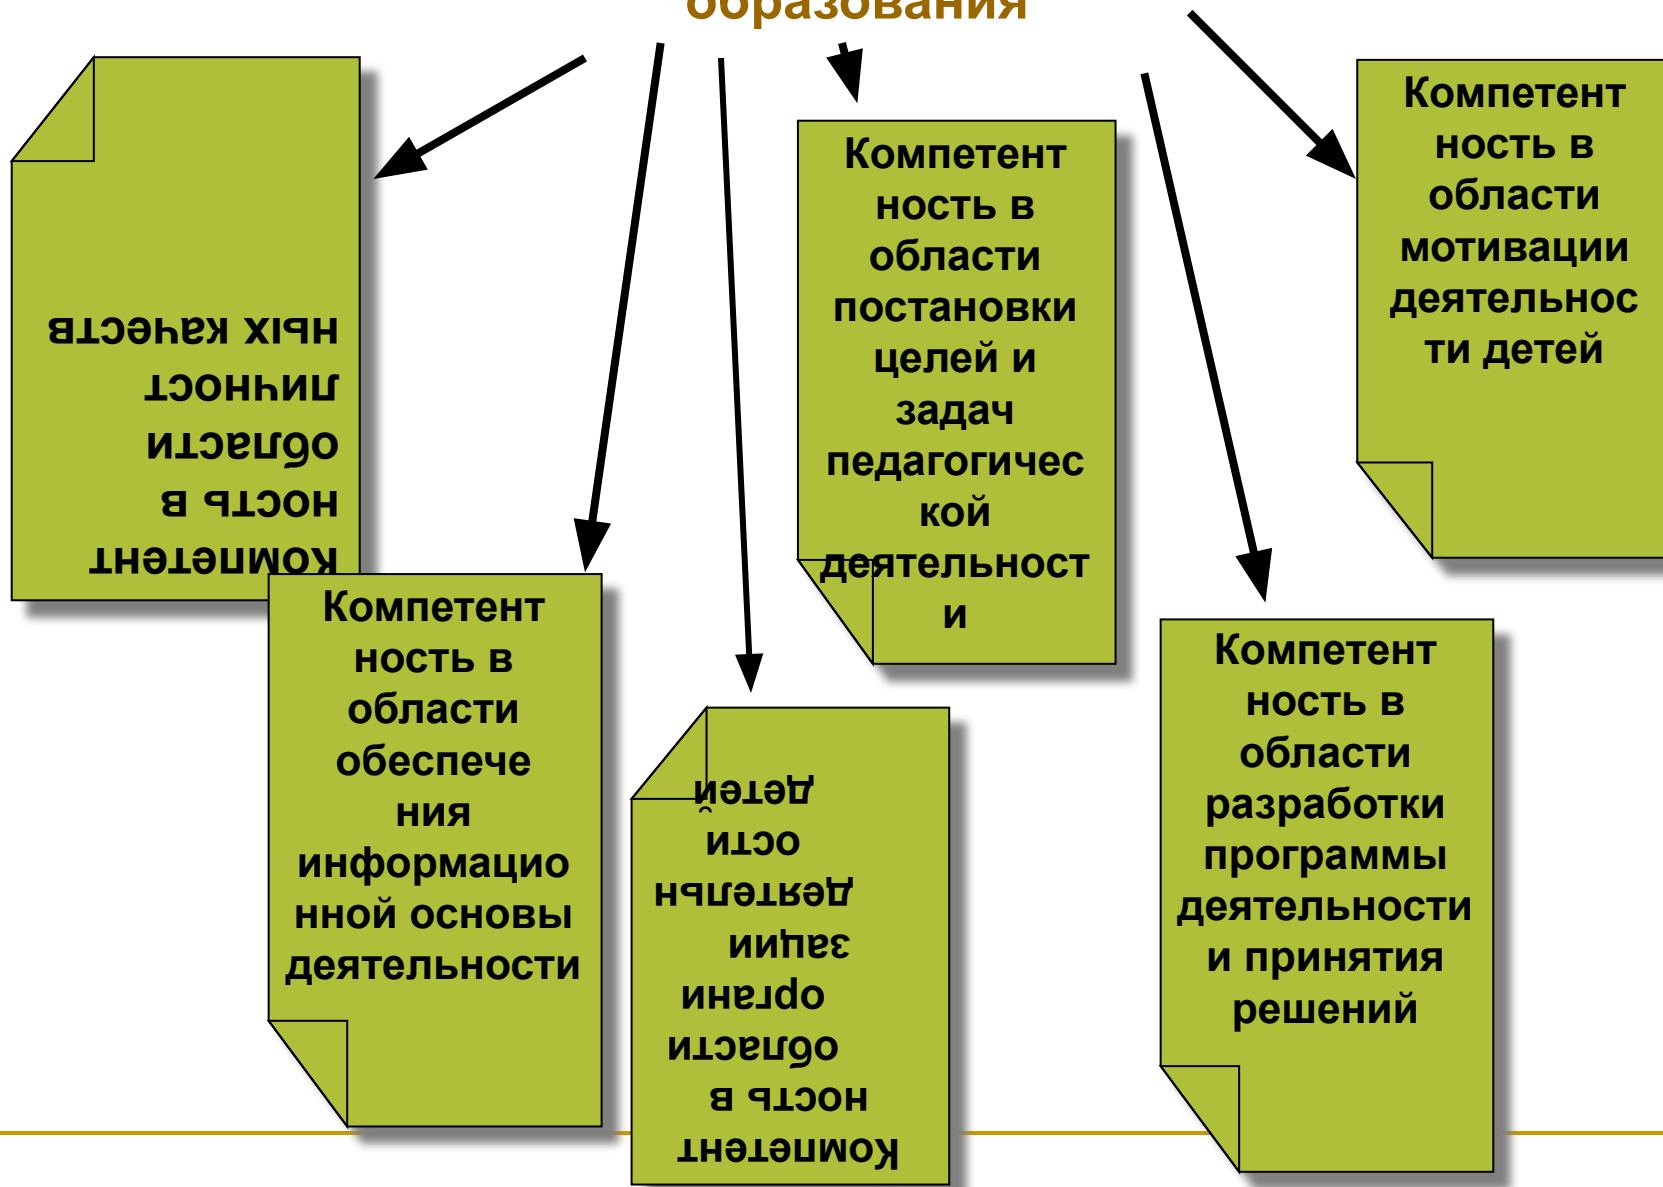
образования

Компетентность в области личностных качеств

Компетентность в области обеспечения информационной основы деятельности

Компетентность в области организации деятельности

Компетентность в области постановки целей и задач педагогической деятельности

Компетентность в области разработки программы деятельности и принятия решений

Компетентность в области мотивации деятельности детей